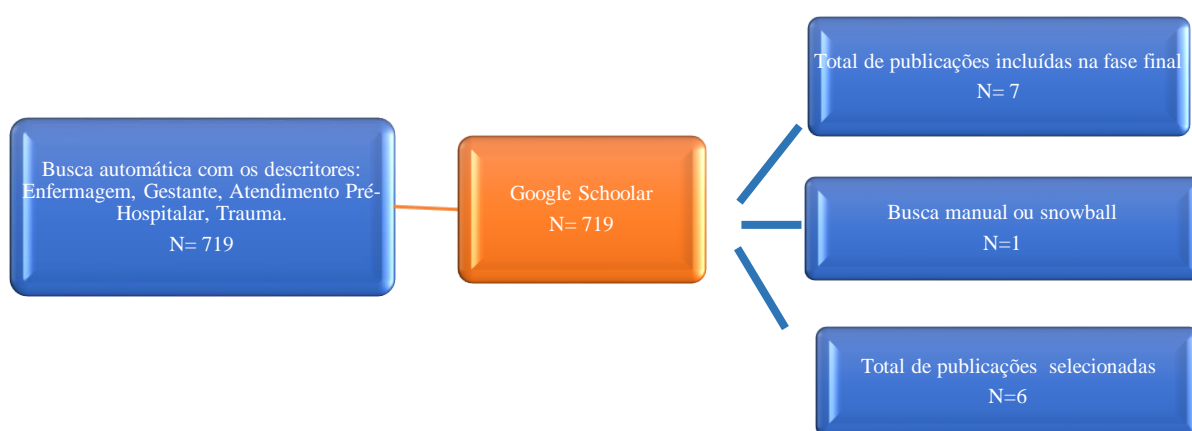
Busca automática com os descritores: Enfermagem, Gestante, Atendimento Pré-Hospitalar, Trauma.

N= 719

Google Schoolar

N= 719

Total de publicações incluídas na fase final

N= 7

Busca manual ou snowball

N=1

Total de publicações selecionadas

N=6